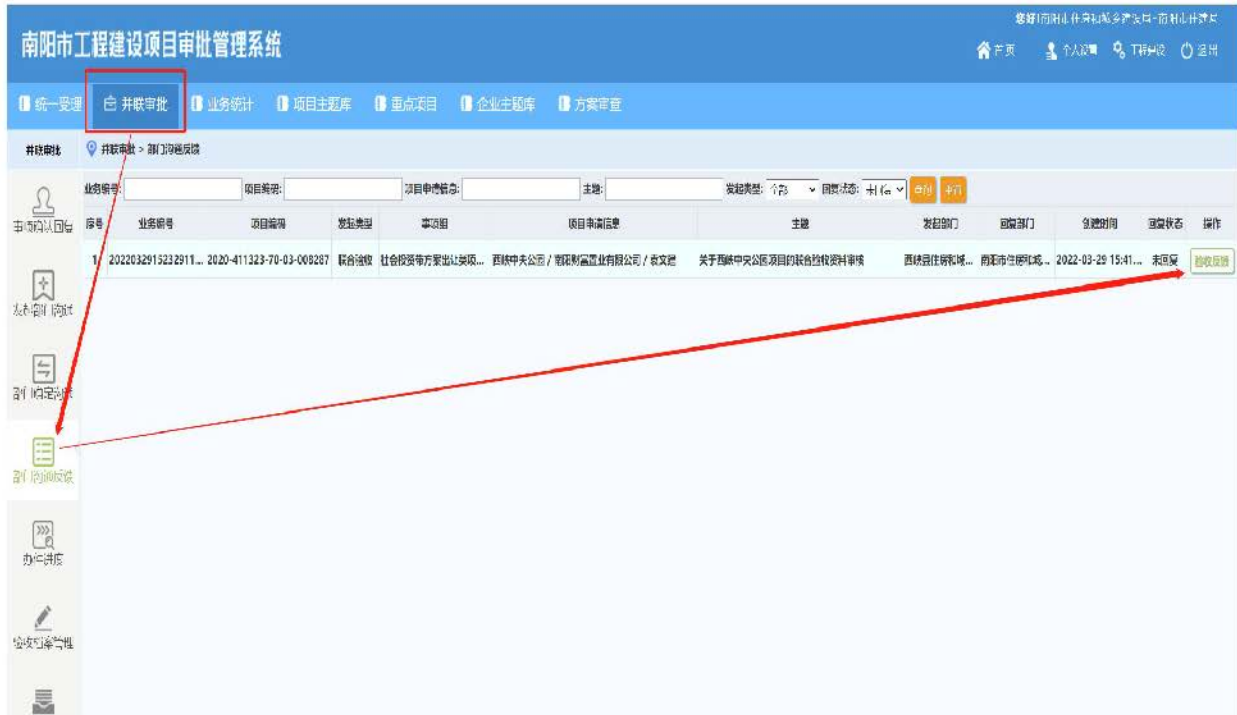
南阳市工程建设项目审批管理系统

您好!南阳市住房和城乡建设局-南阳市住建局

首页 个人设置 下载中心 退出

统一受理 并联审批 业务统计 项目主题库 重点项目 企业主题库 方案审查

并联审批

并联审批 > 部门沟通反馈

事项确认回复

发布部门沟通

部门沟通回复

部门沟通反馈

办件进度

验收归档管理

业务编号: 项目编号: 项目申请信息: 主题: 发起类型: 全部 回复状态: 未回复 查询 重置

| 序号 | 业务编号 | 项目编号 | 发起类型 | 事项组 | 项目申请信息 | 主题 | 发起部门 | 回复部门 | 创建时间 | 回复状态 | 操作 |
|---|---|---|---|---|---|---|---|---|---|---|---|
| 1 | 2022032915232911... | 2020-411323-70-03-008287 | 联合验收 | 社会投资带方案出让类项... | 西峡中央公园 / 南阳财富置业有限公司 / 袁文超 | 关于西峡中央公园项目的联合验收资料审核 | 西峡县住房和城... | 南阳市住房和城... | 2022-03-29 15:41... | 未回复 | 验收反馈 |